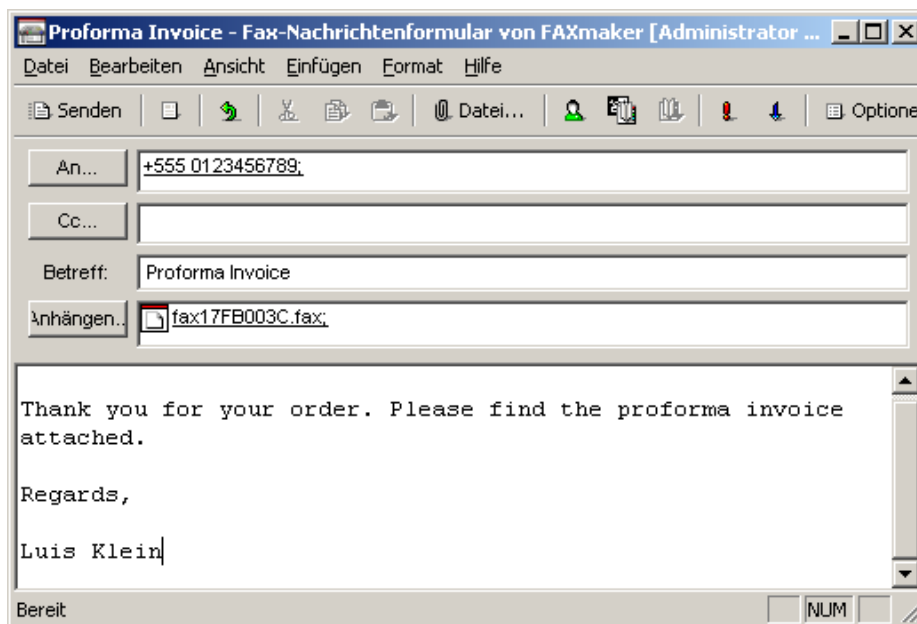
Proforma Invoice - Fax-Nachrichtenformular von FAXmaker [Administrator ...

Datei Bearbeiten Ansicht Einfügen Format Hilfe

Senden | Datei... | Optione

An... +555 0123456789;

Cc...

Betreff: Proforma Invoice

Anhängen.. fax17FB003C.fax;

Thank you for your order. Please find the proforma invoice attached.

Regards,

Luis Klein

Bereit NUM